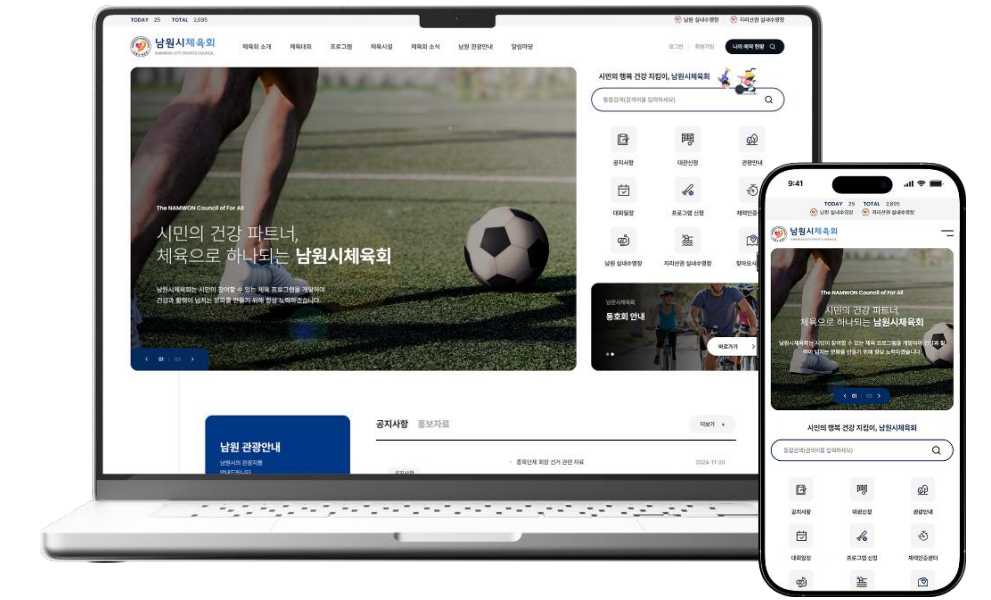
TODAY 25 TOTAL 2,695
남원 실내수영장 지리산권 실내수영장

남원시체육회
NAMWON CITY SPORTS COUNCIL

체육회 소개 체육대회 프로그램 체육시설 체육회 소식 남원 관광안내 알림마당

로그인 회원가입 나의 예약 현황

The NAMWON Council of For All

시민의 건강 파트너,
체육으로 하나되는 남원시체육회

남원시체육회는 시민이 참여할 수 있는 체육 프로그램을 개발하여
건강과 활력이 넘치는 문화를 만들기 위해 항상 노력하겠습니다.

01 03

시민의 행복 건강 지킴이, 남원시체육회

통합검색(검색어를 입력하세요)

공지사항 대관신청 관광안내
대회일정 프로그램 신청 체력인증센터
남원 실내수영장 지리산권 실내수영장 찾아오시는길

남원시체육회
동호회 안내
바로가기

남원 관광안내
남원시의 관광지를
안내드립니다

공지사항 홍보자료
더보기 +
공지사항
동력단체 회장 선거 관련 자료 2024-11-20

9:41
TODAY 25 TOTAL 2,695
남원 실내수영장 지리산권 실내수영장
남원시체육회
NAMWON CITY SPORTS COUNCIL

The NAMWON Council of For All
시민의 건강 파트너,
체육으로 하나되는 남원시체육회
남원시체육회는 시민이 참여할 수 있는 체육 프로그램을 개발하여 건강과 활력이 넘치는 문화를 만들기 위해 항상 노력하겠습니다.
01 03

시민의 행복 건강 지킴이, 남원시체육회
통합검색(검색어를 입력하세요)
공지사항 대관신청 관광안내
대회일정 프로그램 신청 체력인증센터